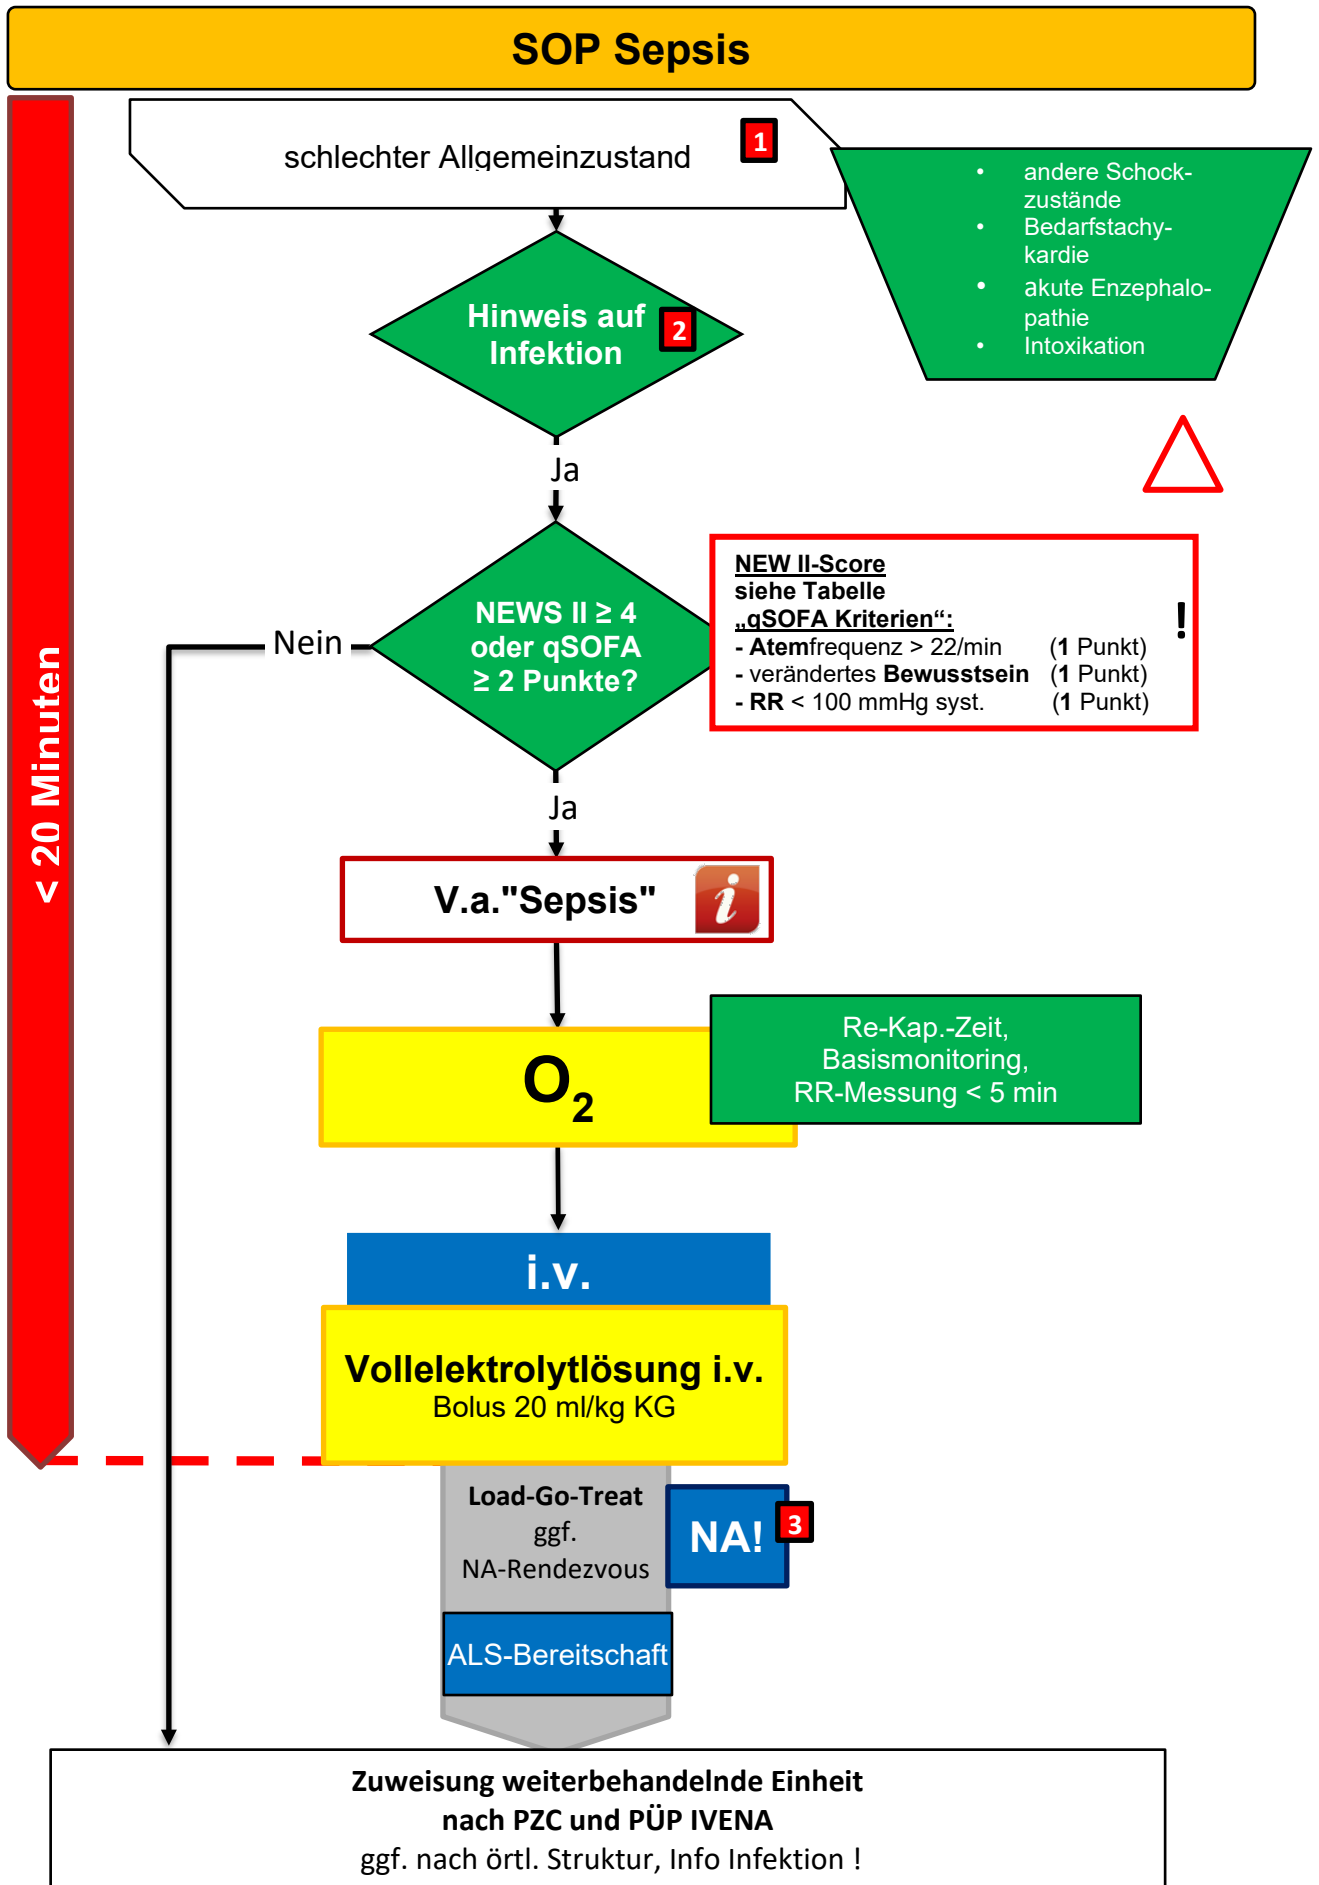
SOP Sepsis

< 20 Minuten

schlechter Allgemeinzustand 1

- andere Schockzustände
- Bedarfstachykardie
- akute Enzephalopathie
- Intoxikation

Hinweis auf Infektion 2

Ja

Nein

NEWS II ≥ 4 oder qSOFA ≥ 2 Punkte?

NEW II-Score siehe Tabelle
„qSOFA Kriterien“:
- Atemfrequenz > 22/min (1 Punkt)
- verändertes Bewusstsein (1 Punkt)
- RR < 100 mmHg syst. (1 Punkt)
!

Ja

V.a."Sepsis"

$O_2$

Re-Kap.-Zeit, Basismonitoring, RR-Messung < 5 min

i.v.

Vollelektrolytlösung i.v.
Bolus 20 ml/kg KG

Load-Go-Treat
ggf.
NA-Rendezvous

NA! 3

ALS-Bereitschaft

Zuweisung weiterbehandelnde Einheit nach PZC und PÜP IVENA
ggf. nach örtl. Struktur, Info Infektion !